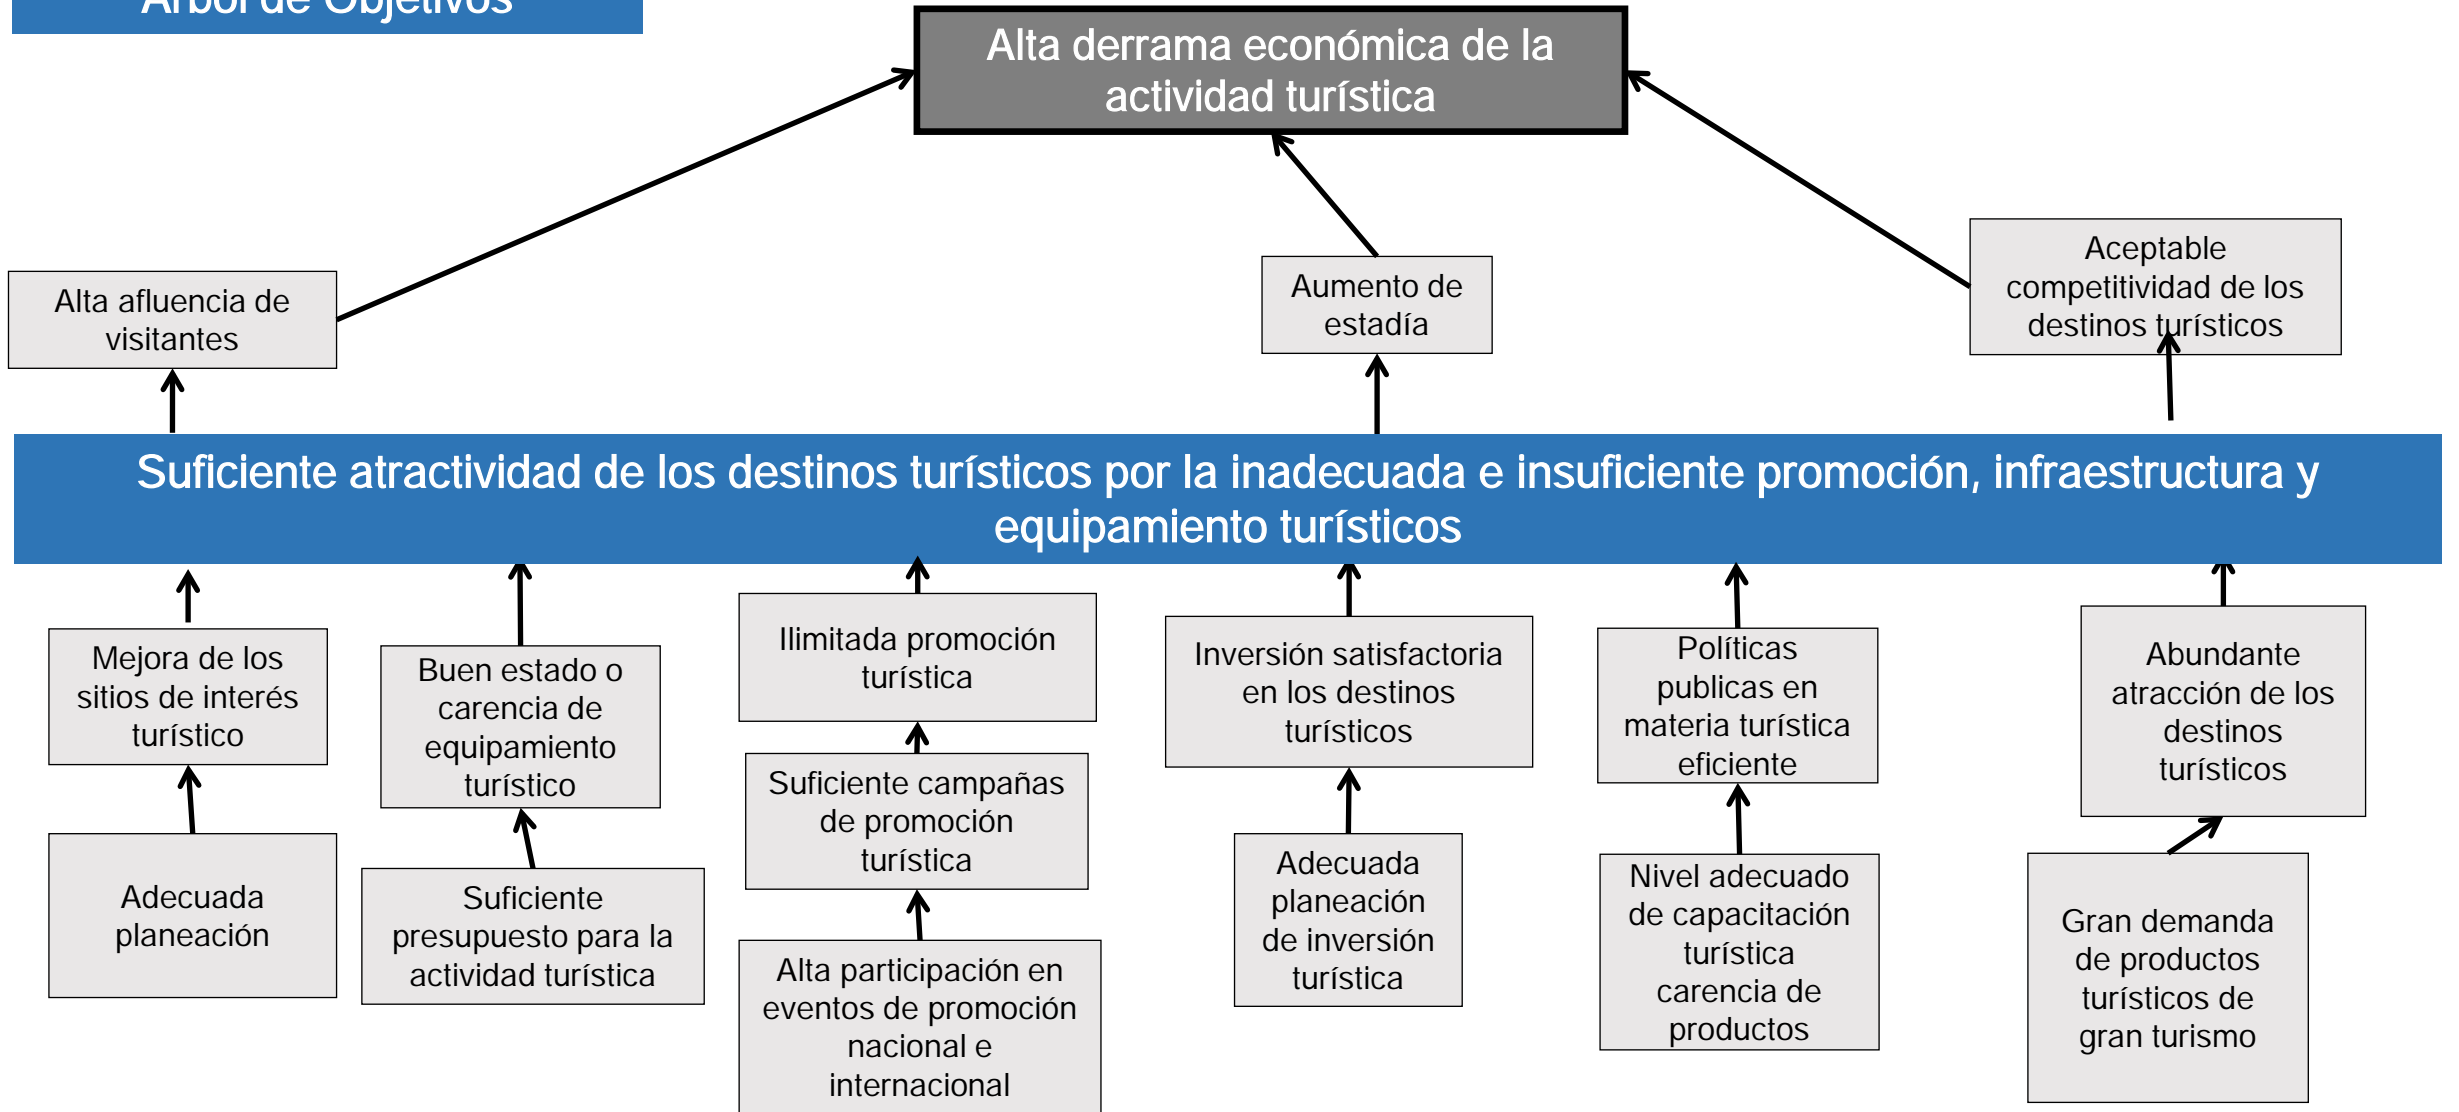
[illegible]

Alta derrama económica de la actividad turística

Alta afluencia de visitantes

Aumento de estadía

Aceptable competitividad de los destinos turísticos

Suficiente atractividad de los destinos turísticos por la inadecuada e insuficiente promoción, infraestructura y equipamiento turísticos

Mejora de los sitios de interés turístico

Adecuada planeación

Buen estado o carencia de equipamiento turístico

Suficiente presupuesto para la actividad turística

Ilimitada promoción turística

Suficiente campañas de promoción turística

Alta participación en eventos de promoción nacional e internacional

Inversión satisfactoria en los destinos turísticos

Adecuada planeación de inversión turística

Políticas publicas en materia turística eficiente

Nivel adecuado de capacitación turística carencia de productos

Abundante atracción de los destinos turísticos

Gran demanda de productos turísticos de gran turismo